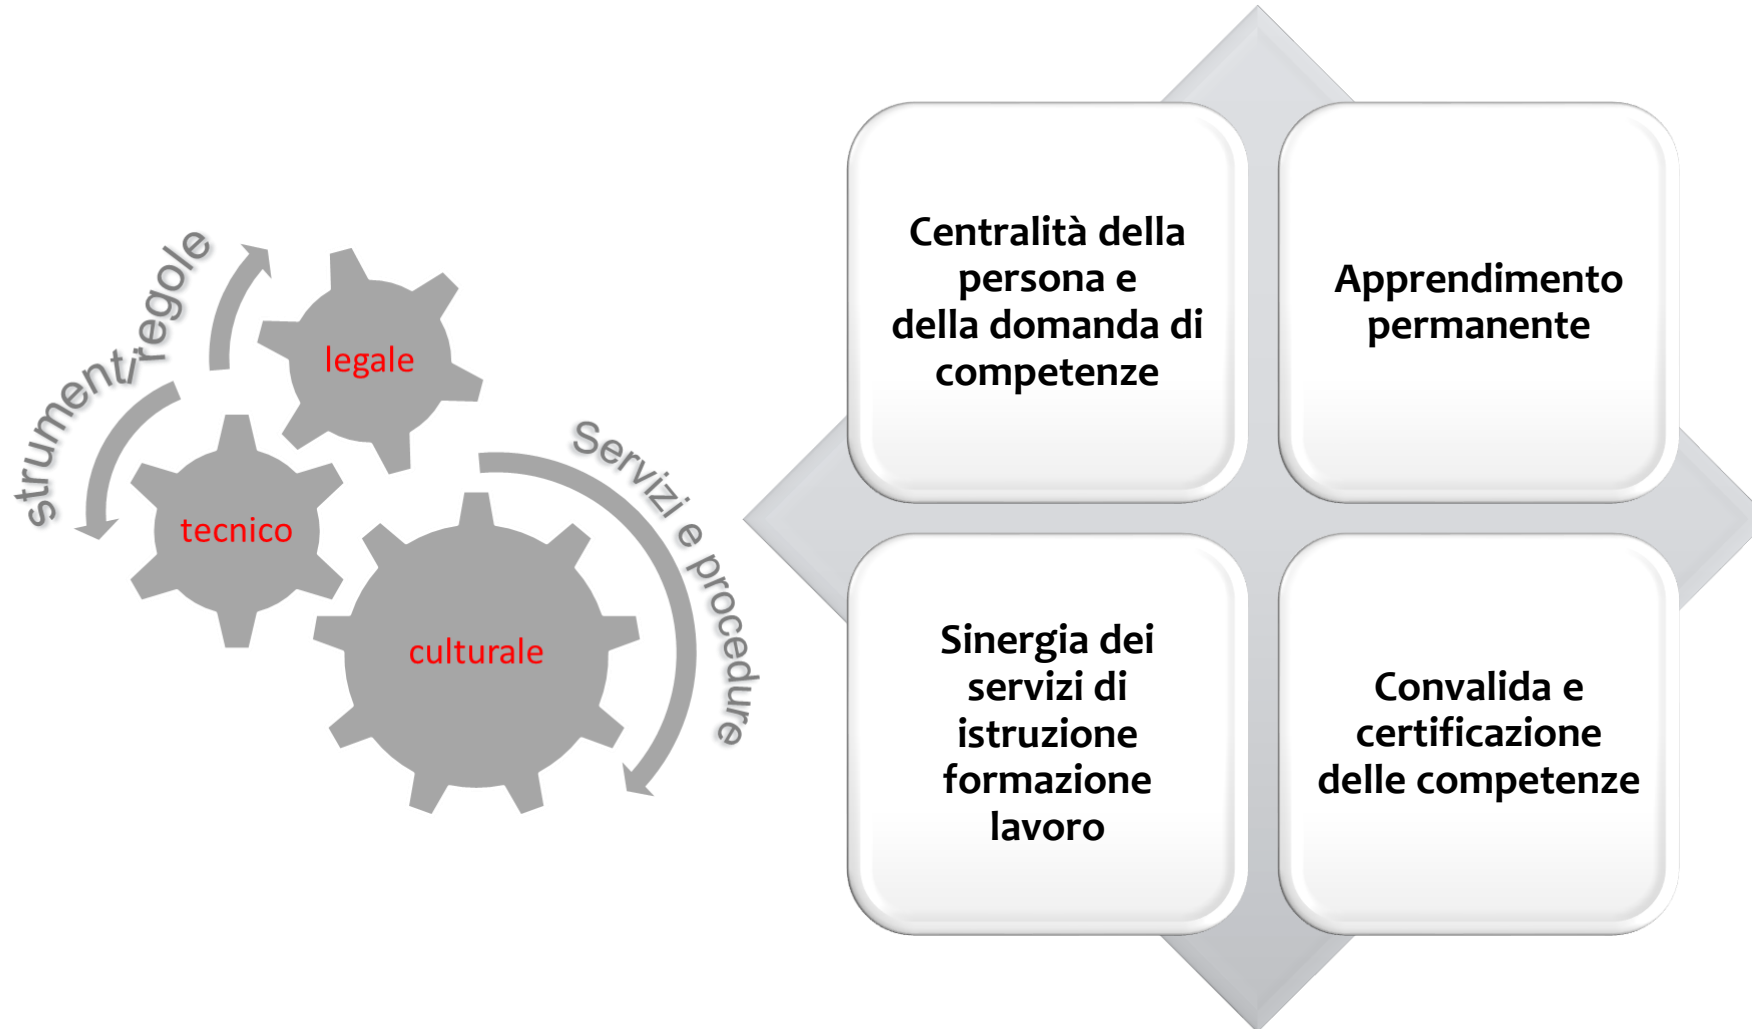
strumenti regole

legale

tecnico

culturale

Servizi e procedure

Centralità della persona e della domanda di competenze

Apprendimento permanente

Sinergia dei servizi di istruzione formazione lavoro

Convalida e certificazione delle competenze